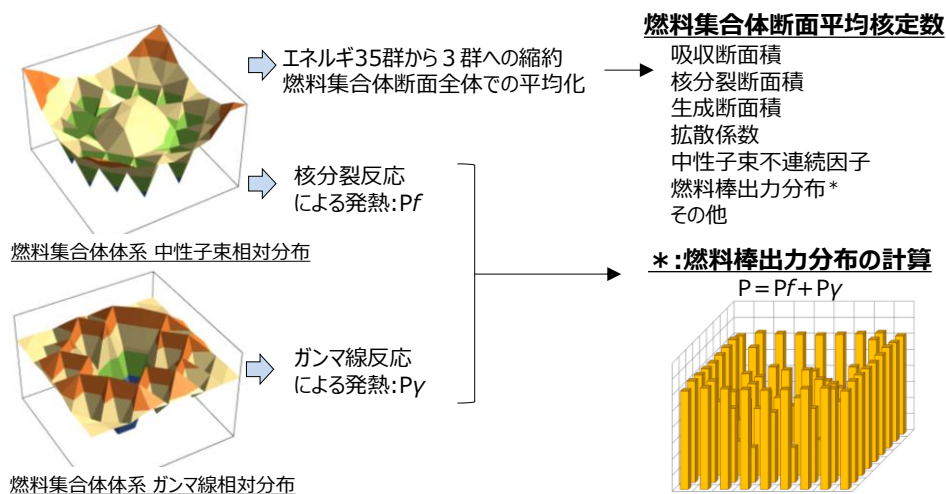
エネルギ35群から３群への縮約
燃料集合体断面全体での平均化

燃料集合体断面平均核定数
吸収断面積
核分裂断面積
生成断面積
拡散係数
中性子束不連続因子
燃料棒出力分布＊
その他

核分裂反応
による発熱：P$f$

燃料集合体体系 中性子束相対分布

＊：燃料棒出力分布の計算
P＝P$f$＋P$\gamma$

ガンマ線反応
による発熱：P$\gamma$

燃料集合体体系 ガンマ線相対分布